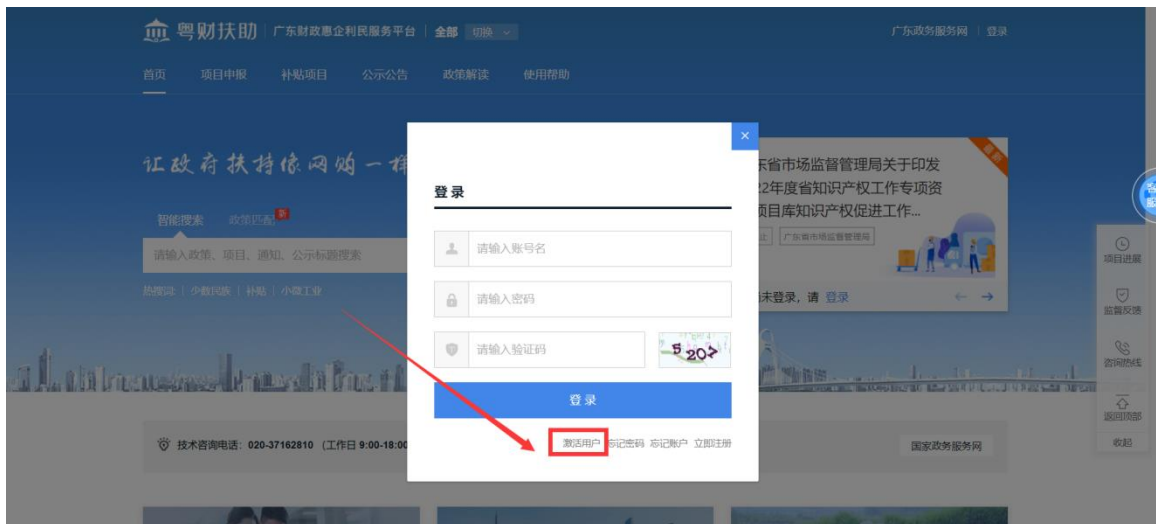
粤财扶助 | 广东财政惠企利民服务平台 | 全部 切换

广东政务服务网 | 登录

首页 项目申报 补贴项目 公示公告 政策解读 使用帮助

让政府扶持像网购一样

智能搜索 政策匹配 新

请输入政策、项目、通知、公示标题搜索

热搜词 | 少数民族 | 补贴 | 小微工业

东省市场监督管理局关于印发
22年度省知识产权工作专项资
项目库知识产权促进工作...

广东省市场监督管理局

未登录，请 登录

项目进展
监督反馈
咨询热线
返回顶部
收起

技术咨询电话：020-37162810（工作日 9:00-18:00

国家政务服务网

×

登录

请输入账号名

请输入密码

请输入验证码

5207

登录

激活用户 忘记密码 忘记账户 立即注册